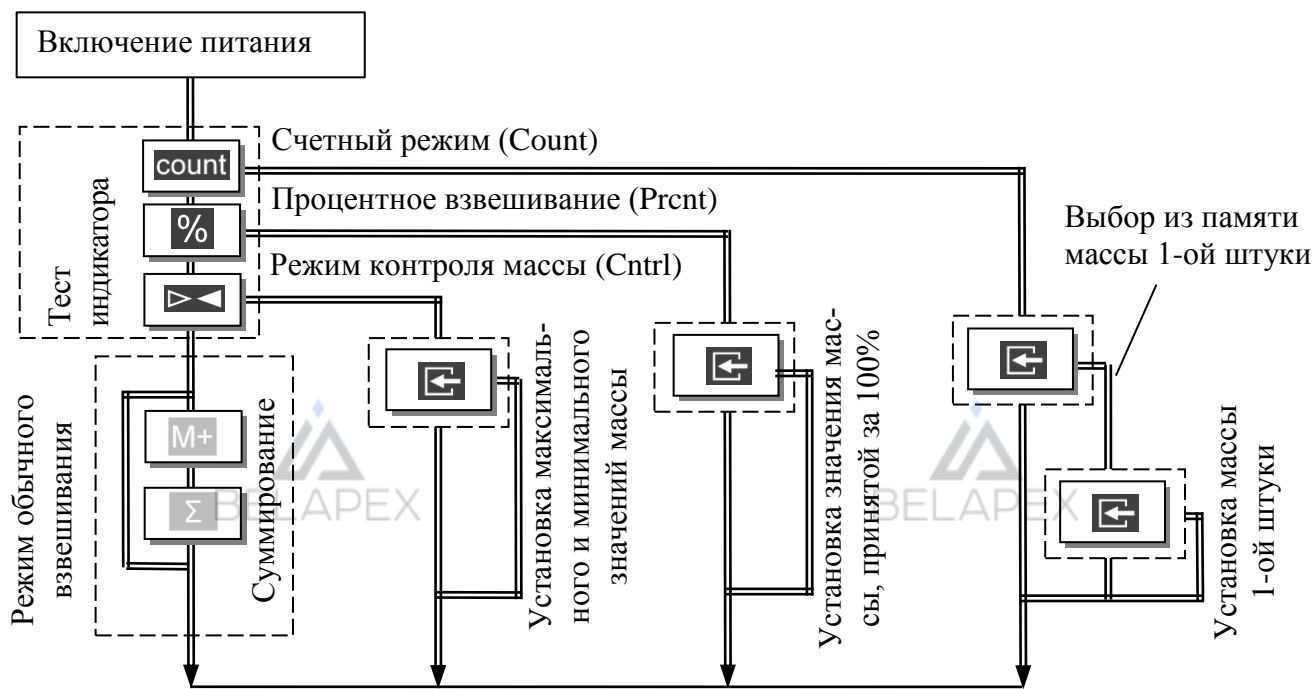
Включение питания

Тест индикатора

count

Счетный режим (Count)

%

Процентное взвешивание (Prcnt)

Режим контроля массы (Cntrl)

Выбор из памяти массы 1-ой штуки

Режим обычного взвешивания

M+

Σ

Суммирование

BELAPEX

Установка максимального и минимального значений массы

Установка значения массы, принятой за 100%

BELAPEX

Установка массы 1-ой штуки